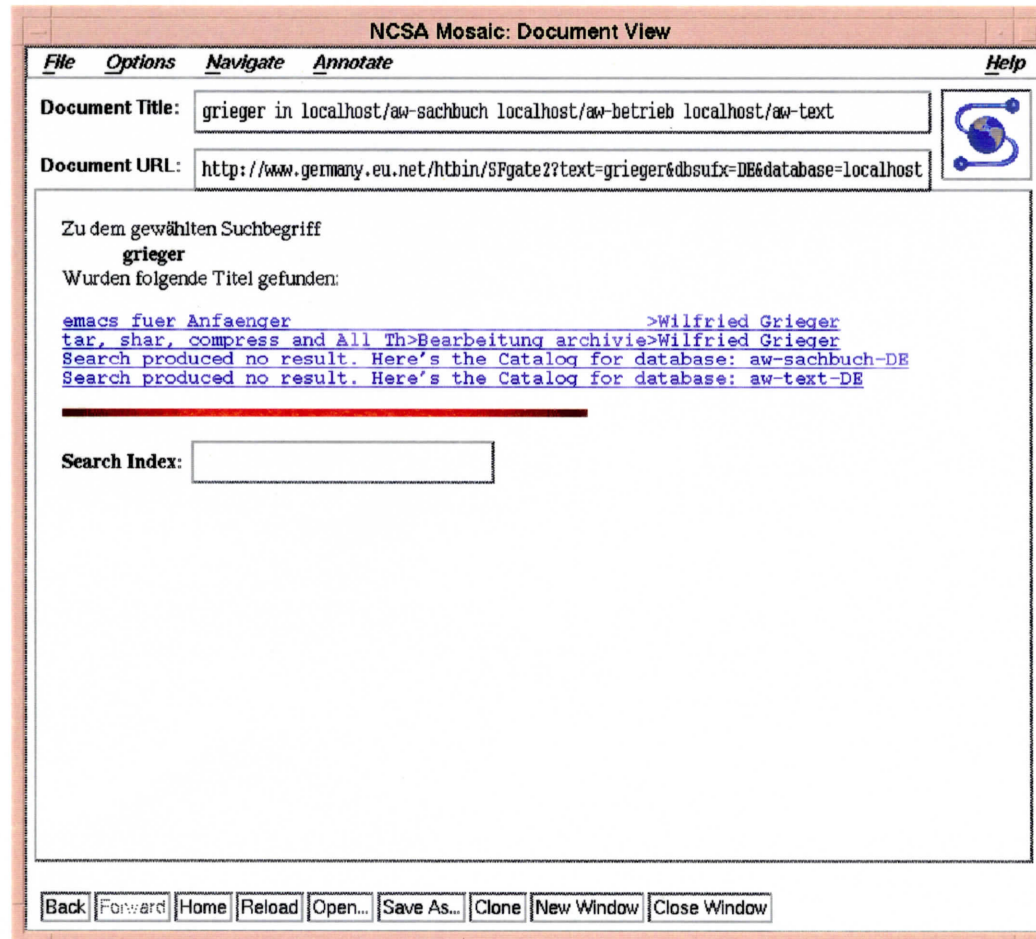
NCSA Mosaic: Document View

File Options Navigate Annotate Help

Document Title: grieger in localhost/aw-sachbuch localhost/aw-betrieb localhost/aw-text

Document URL: http://www.germany.eu.net/htbin/SFgate2?text=grieger&dbsufx=DE&database=localhost

Zu dem gewählten Suchbegriff
grieger
Wurden folgende Titel gefunden:

emacs fuer Anfaenger >Wilfried Grieger
tar, shar, compress and All Th>Bearbeitung archivie>Wilfried Grieger
Search produced no result. Here's the Catalog for database: aw-sachbuch-DE
Search produced no result. Here's the Catalog for database: aw-text-DE

Search Index:

Back Forward Home Reload Open... Save As... Clone New Window Close Window